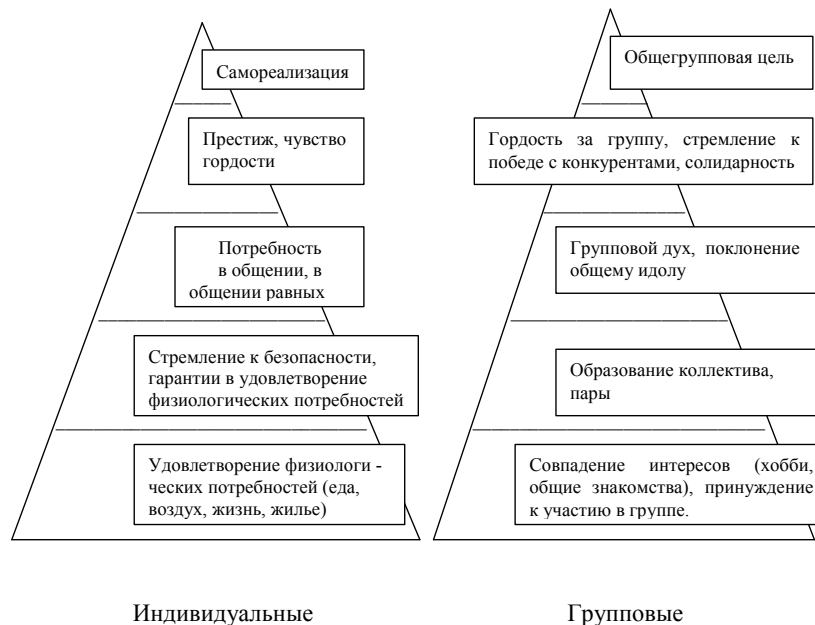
Самореализация

Престиж, чувство гордости

Потребность в общении, в общении равных

Стремление к безопасности, гарантии в удовлетворение физиологических потребностей

Удовлетворение физиологи - ческих потребностей (еда, воздух, жизнь, жилье)

Индивидуальные

Общегрупповая цель

Гордость за группу, стремление к победе с конкурентами, солидарность

Групповой дух, поклонение общему идолу

Образование коллектива, пары

Совпадение интересов (хобби, общие знакомства), принуждение к участию в группе.

Групповые